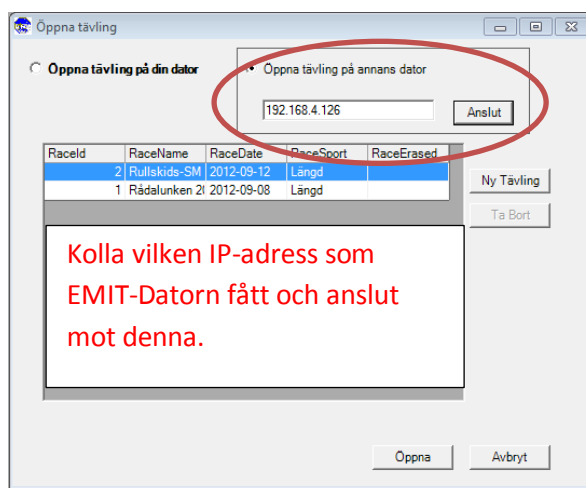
Öppna tävling

Öppna tävling på din dator

Öppna tävling på annans dator

192.168.4.126

Anslut

| RaceId | RaceName | RaceDate | RaceSport | RaceErased |
|---|---|---|---|---|
| 2 | Rullskids-SM | 2012-09-12 | Längd | |
| 1 | Rådalunken 20 | 2012-09-08 | Längd | |

Ny Tävling

Ta Bort

Kolla vilken IP-adress som EMIT-Datorn fått och anslut mot denna.

Öppna

Avbryt